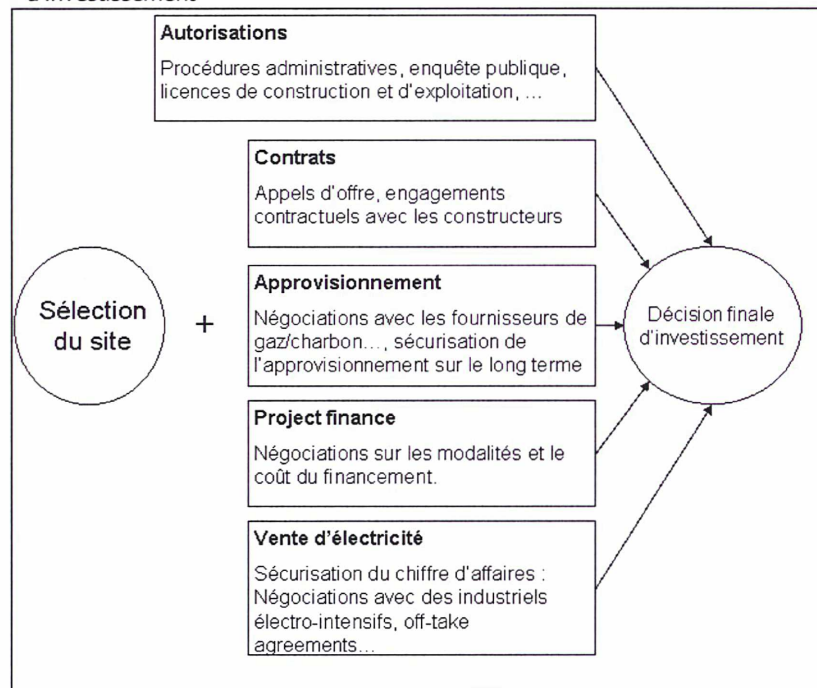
d'investissement

Autorisations

Procédures administratives, enquête publique, licences de construction et d'exploitation, ...

Contrats

Appels d'offre, engagements contractuels avec les constructeurs

Sélection du site

+

Approvisionnement

Négociations avec les fournisseurs de gaz/charbon..., sécurisation de l'approvisionnement sur le long terme

Décision finale d'investissement

Project finance

Négociations sur les modalités et le coût du financement.

Vente d'électricité

Sécurisation du chiffre d'affaires : Négociations avec des industriels électro-intensifs, off-take agreements...